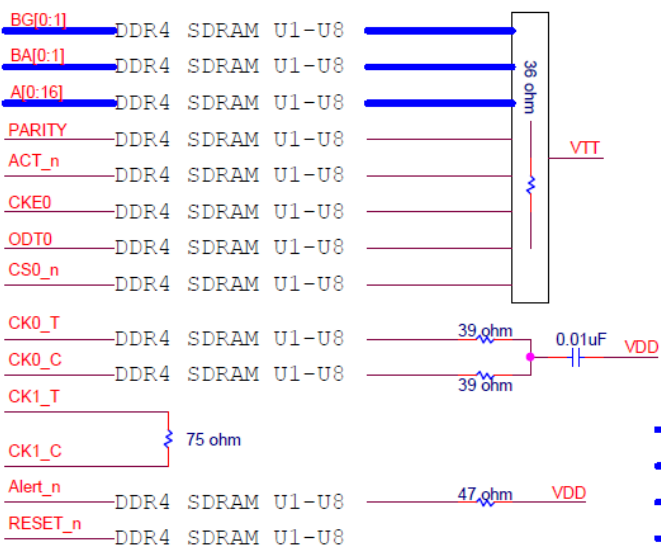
BG[0:1] DDR4 SDRAM U1-U8
BA[0:1] DDR4 SDRAM U1-U8
A[0:16] DDR4 SDRAM U1-U8
PARITY DDR4 SDRAM U1-U8
ACT_n DDR4 SDRAM U1-U8
CKE0 DDR4 SDRAM U1-U8
ODT0 DDR4 SDRAM U1-U8
CS0_n DDR4 SDRAM U1-U8

36 ohm

VTT

CK0_T DDR4 SDRAM U1-U8
CK0_C DDR4 SDRAM U1-U8

39 ohm
39 ohm
0.01uF
VDD

CK1_T
CK1_C

75 ohm

Alert_n DDR4 SDRAM U1-U8
RESET_n DDR4 SDRAM U1-U8

47 ohm
VDD